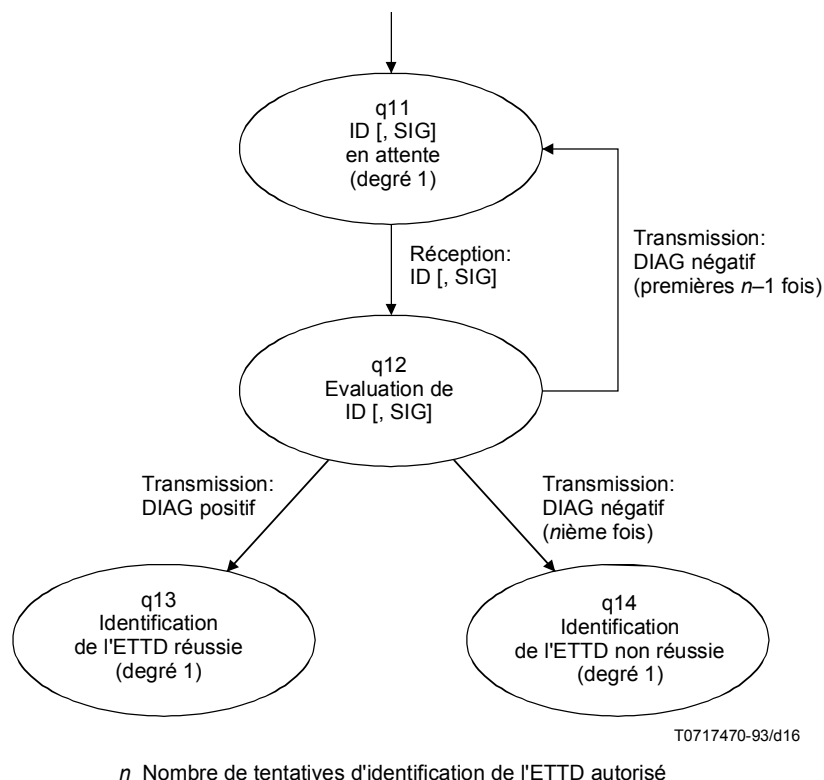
q11
ID [, SIG]
en attente
(degré 1)

Réception:
ID [, SIG]

Transmission:
DIAG négatif
(premières $n$–1 fois)

q12
Evaluation de
ID [, SIG]

Transmission:
DIAG positif

Transmission:
DIAG négatif
($n$ième fois)

q13
Identification
de l'ETTD réussie
(degré 1)

q14
Identification
de l'ETTD non réussie
(degré 1)

T0717470-93/d16

$n$ Nombre de tentatives d'identification de l'ETTD autorisé